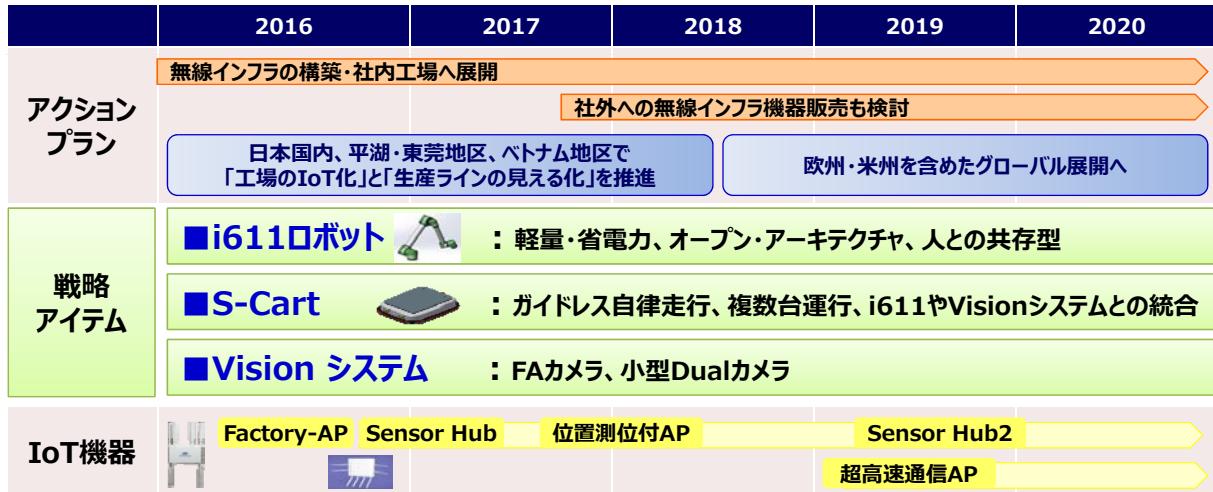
| | 2016 | 2017 | 2018 | 2019 | 2020 |
|---|---|---|---|---|---|

アクションプラン

無線インフラの構築・社内工場へ展開

社外への無線インフラ機器販売も検討

日本国内、平湖・東莞地区、ベトナム地区で「工場のIoT化」と「生産ラインの見える化」を推進

欧州・米州を含めたグローバル展開へ

戦略アイテム

■i611ロボット ：軽量・省電力、オープン・アーキテクチャ、人との共存型

■S-Cart ：ガイドレス自律走行、複数台運行、i611やVisionシステムとの統合

■Vision システム ：FAカメラ、小型Dualカメラ

IoT機器

Factory-AP Sensor Hub 位置測位付AP Sensor Hub2

超高速通信AP